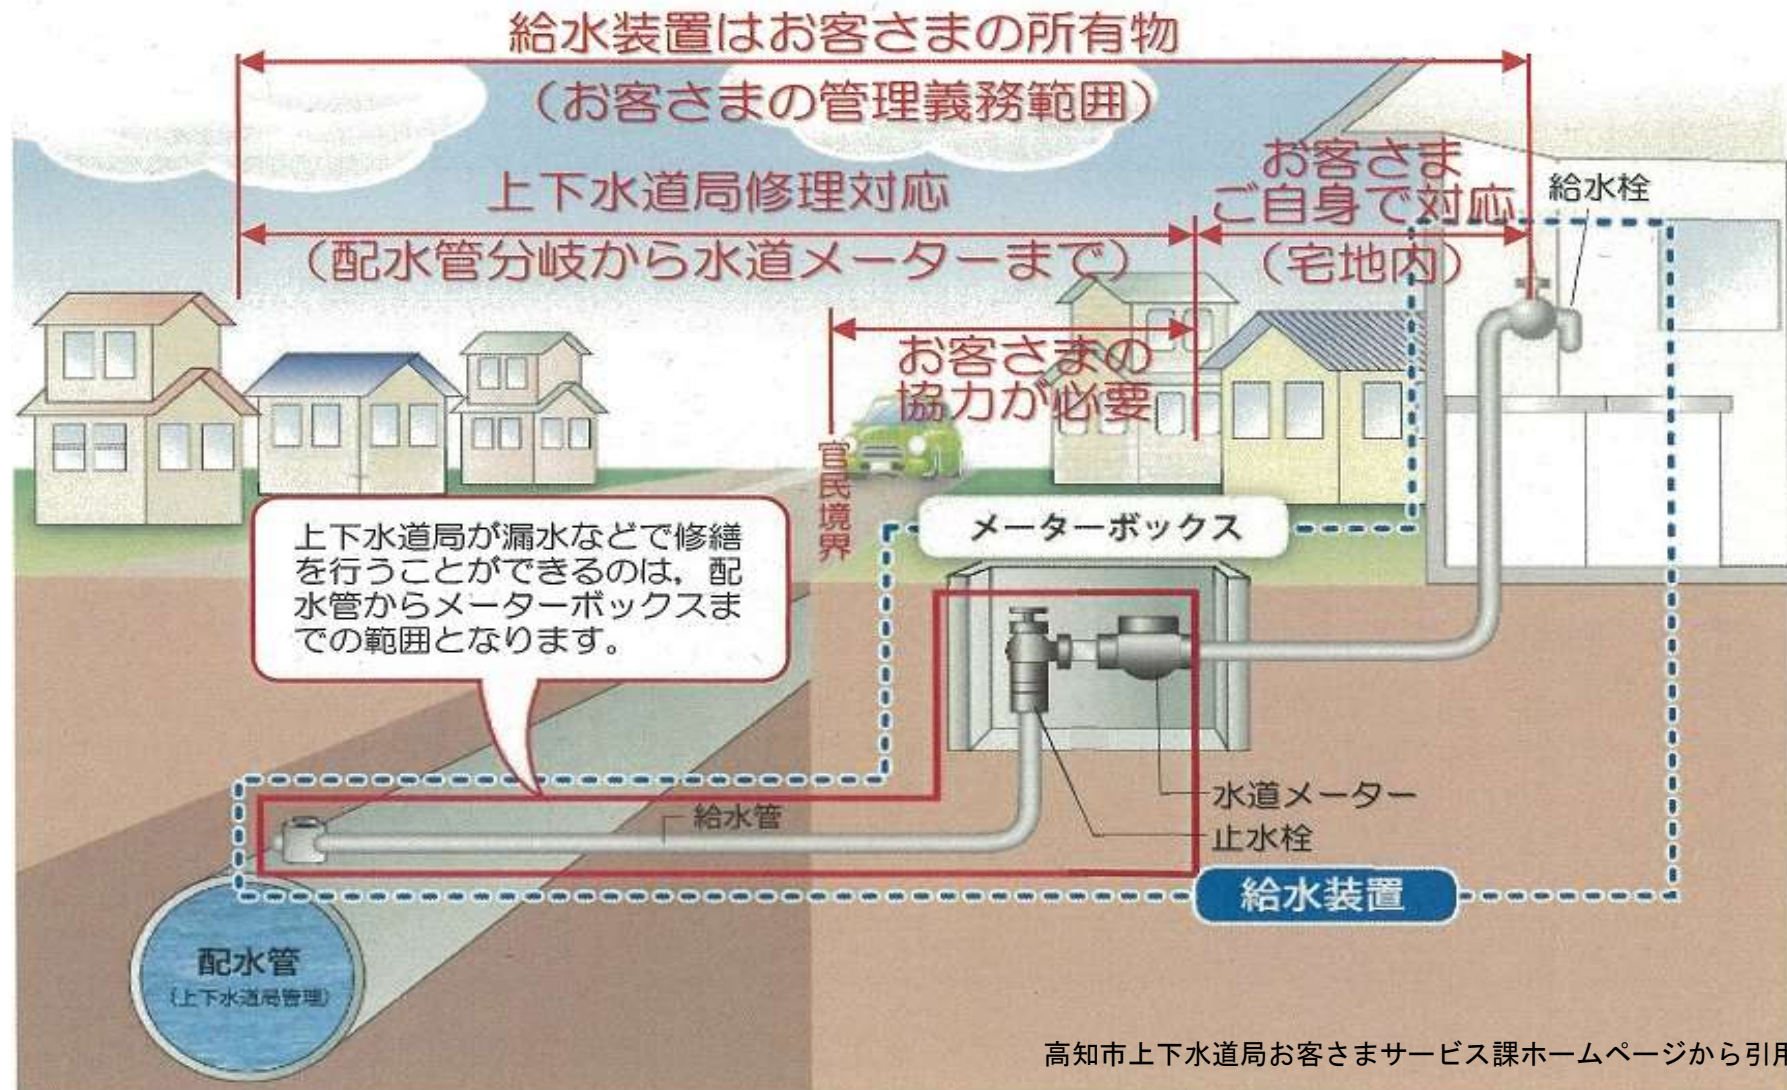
給水装置はお客さまの所有物
（お客さまの管理義務範囲）

上下水道局修理対応
（配水管分岐から水道メーターまで）

お客さま
ご自身で対応
（宅地内）

給水栓

お客さまの
協力が必要

官民境界

メーターボックス

上下水道局が漏水などで修繕を行うことができるのは，配水管からメーターボックスまでの範囲となります。

給水管

水道メーター
止水栓

給水装置

配水管
（上下水道局管理）

高知市上下水道局お客さまサービス課ホームページから引用